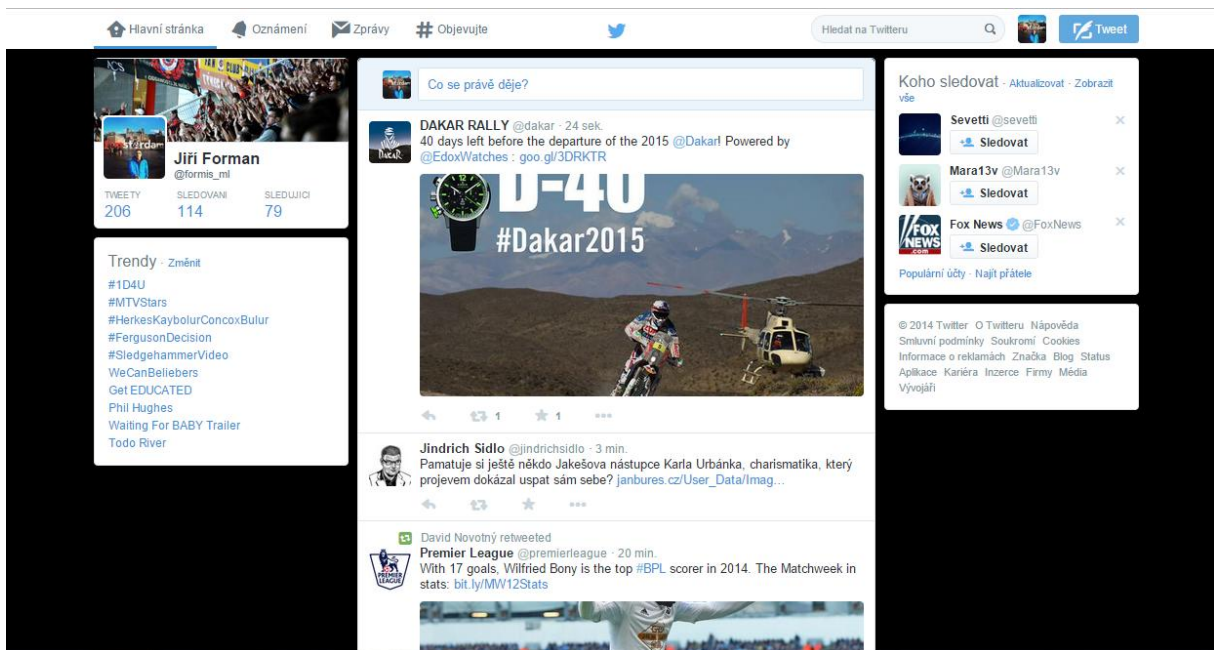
Hlavní stránka Oznámení Zprávy Objevujte Hledat na Twitteru Tweet

Jiří Forman
@formis_ml
TWEETY 206 SLEDOVANÍ 114 SLEDUJÍCÍ 79

Trendy · Změnit
#1D4U
#MTVStars
#HerkesKaybolurConcoxBulur
#FergusonDecision
#SledgehammerVideo
WeCanBeliebers
Get EDUCATED
Phil Hughes
Waiting For BABY Trailer
Todo River

Co se právě děje?

DAKAR RALLY @dakar · 24 sek.
40 days left before the departure of the 2015 @Dakar! Powered by @EdoxWatches : goo.gl/3DRKTR
D-40
#Dakar2015
1 1

Jindrich Sidlo @jindrichsidlo · 3 min.
Pamatuje si ještě někdo Jakešova nástupce Karla Urbánka, charismatika, který projevem dokázal uspat sám sebe? janbures.cz/User_Data/Imag...

David Novotný retweeted
Premier League @premierleague · 20 min.
With 17 goals, Wilfried Bony is the top #BPL scorer in 2014. The Matchweek in stats: bit.ly/MW12Stats

Koho sledovat · Aktualizovat · Zobrazit vše
Sevetti @sevetti
Sledovat
Mara13v @Mara13v
Sledovat
Fox News @FoxNews
Sledovat
Populární účty · Najít přátele

© 2014 Twitter O Twitteru Nápověda Smluvní podmínky Soukromí Cookies Informace o reklamách Značka Blog Status Aplikace Kariéra Inzerce Firmy Média Vývojáři